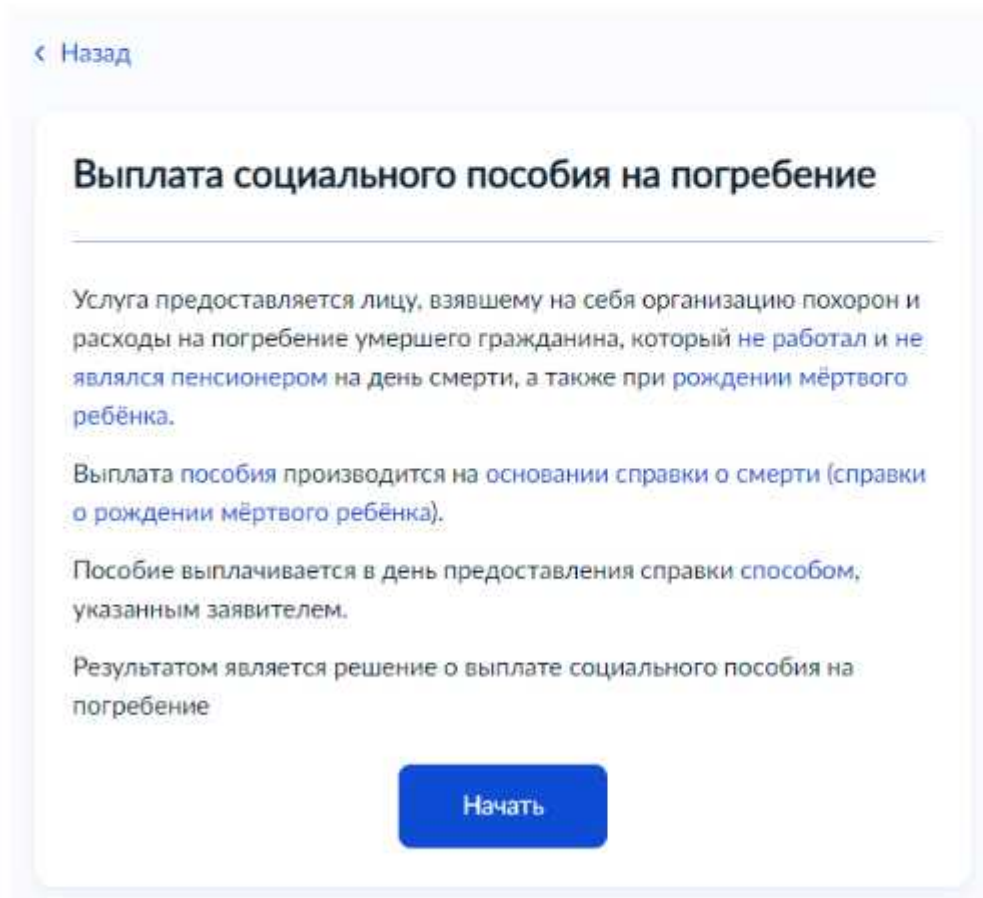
‹ Назад

Выплата социального пособия на погребение

Услуга предоставляется лицу, взявшему на себя организацию похорон и расходы на погребение умершего гражданина, который не работал и не являлся пенсионером на день смерти, а также при рождении мёртвого ребёнка.

Выплата пособия производится на основании справки о смерти (справки о рождении мёртвого ребёнка).

Пособие выплачивается в день предоставления справки способом, указанным заявителем.

Результатом является решение о выплате социального пособия на погребение

Начать